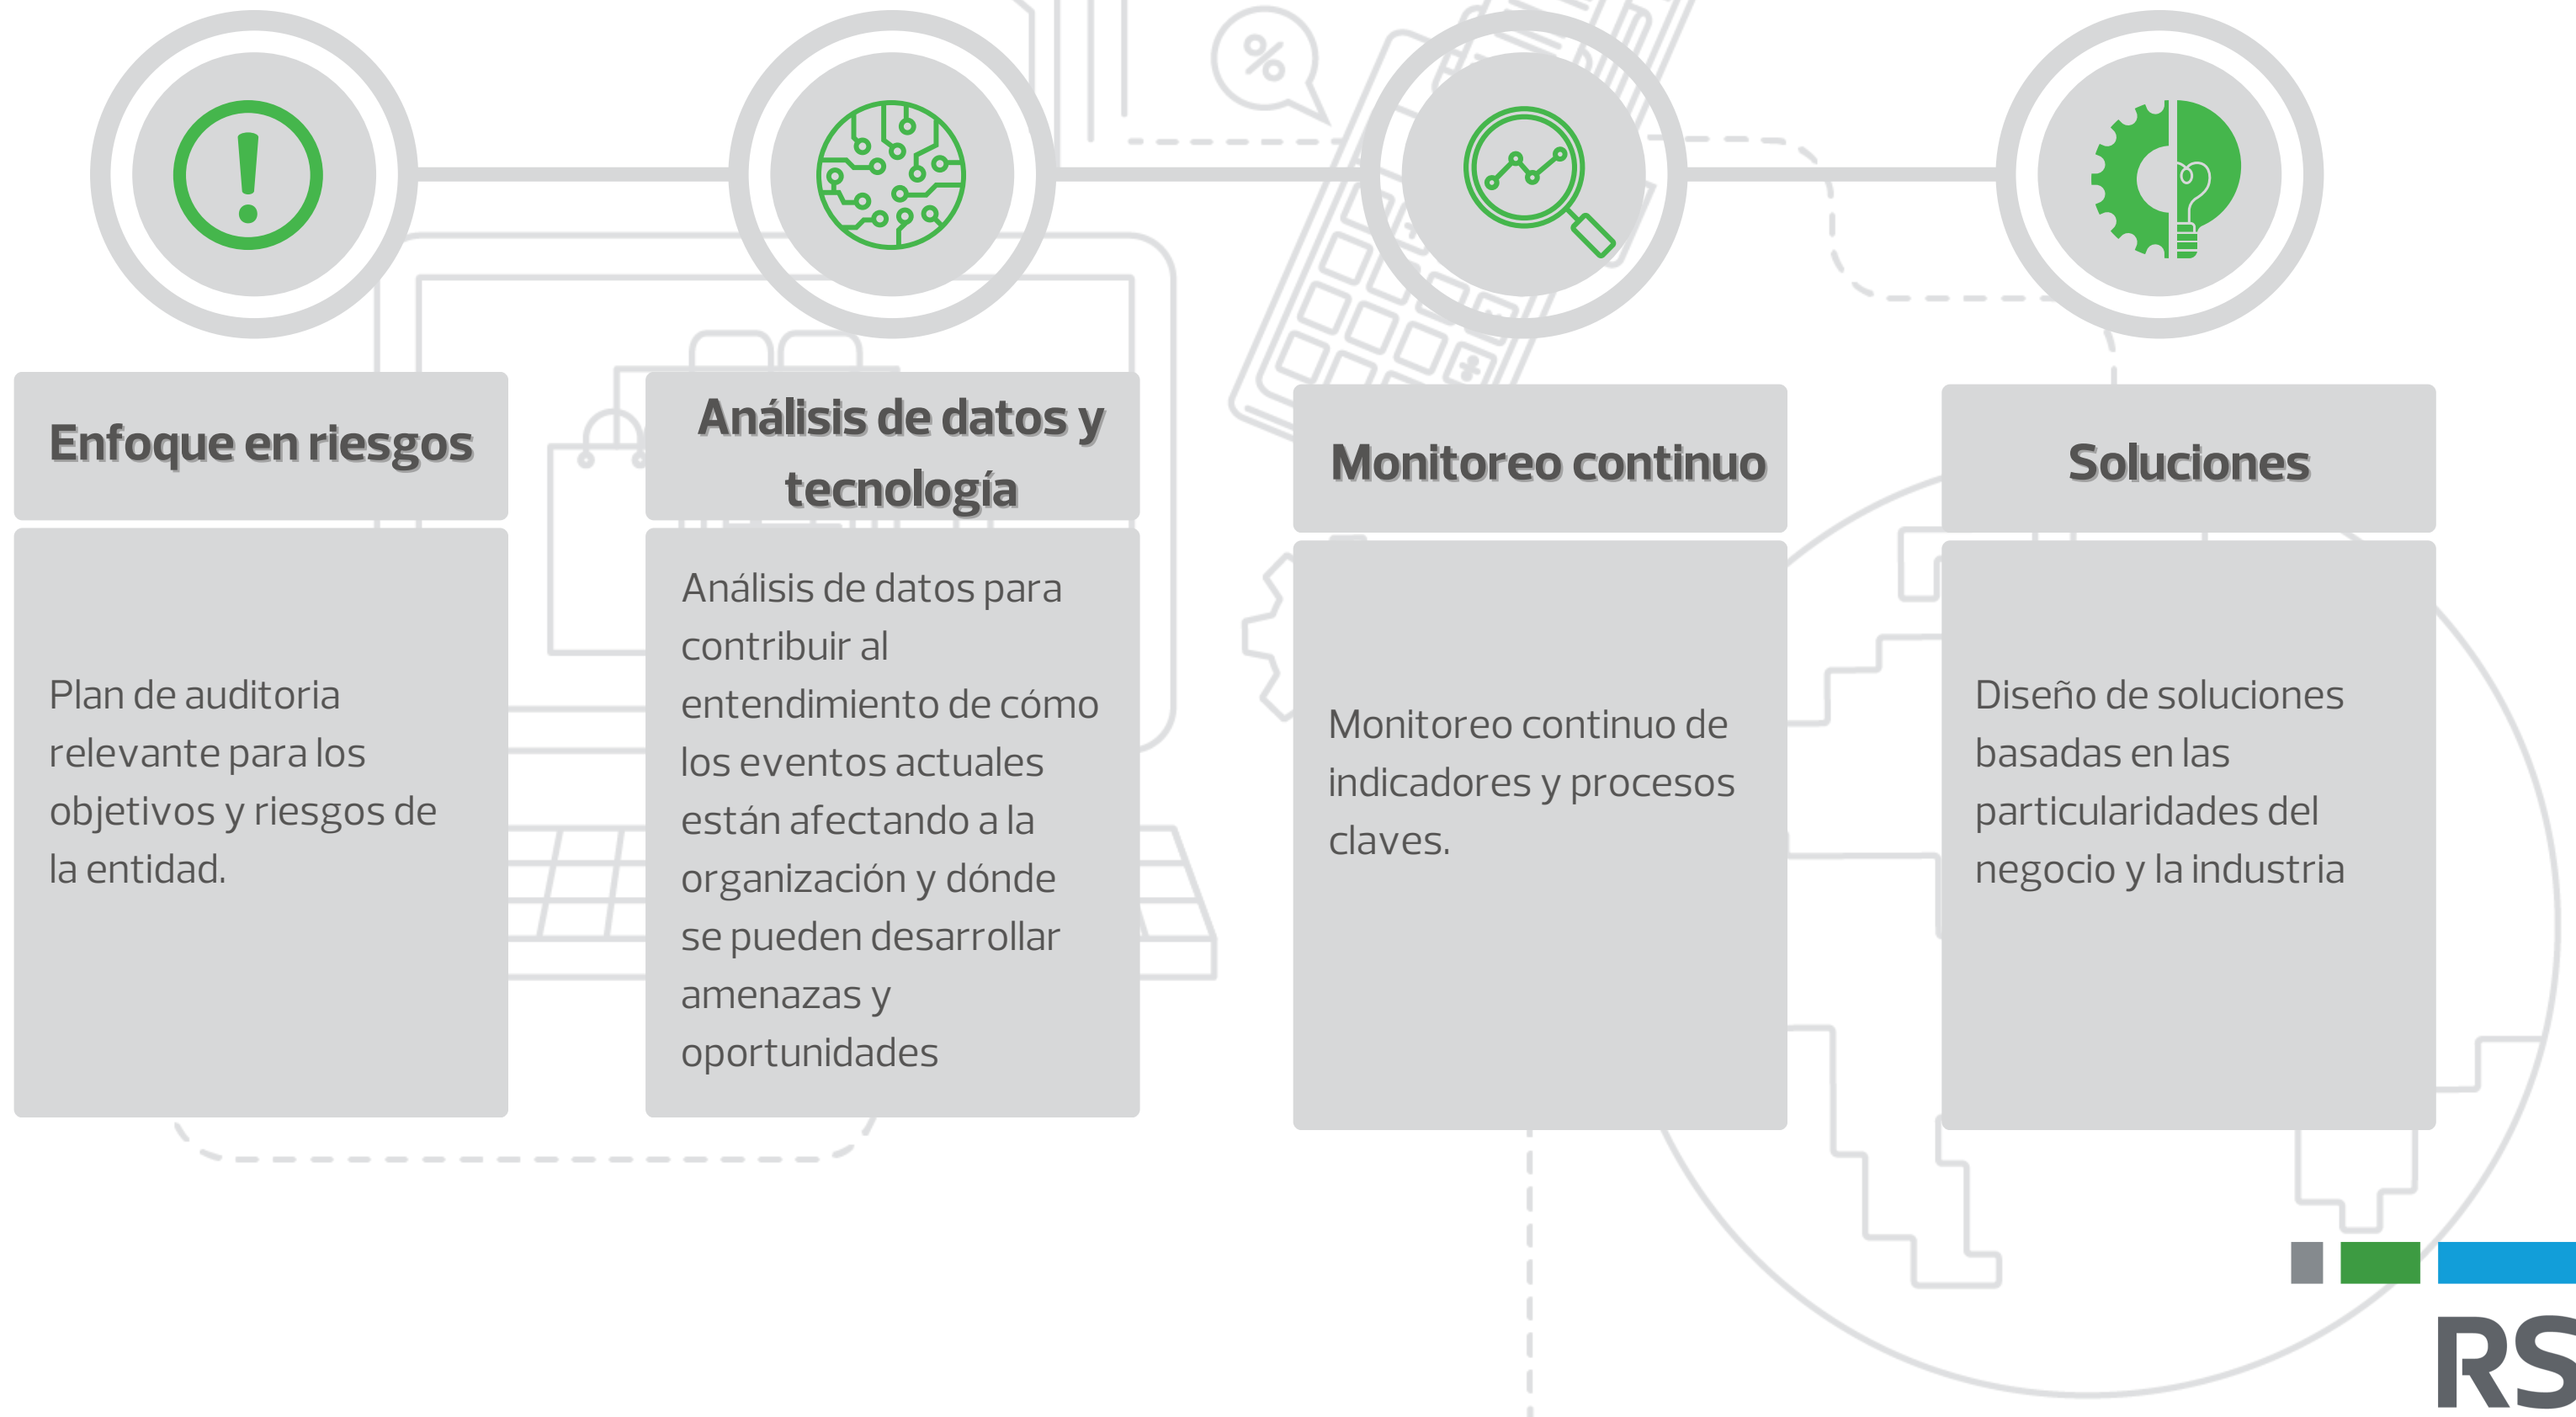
%

Enfoque en riesgos

Plan de auditoria relevante para los objetivos y riesgos de la entidad.

Análisis de datos y tecnología

Análisis de datos para contribuir al entendimiento de cómo los eventos actuales están afectando a la organización y dónde se pueden desarrollar amenazas y oportunidades

Monitoreo continuo

Monitoreo continuo de indicadores y procesos claves.

Soluciones

Diseño de soluciones basadas en las particularidades del negocio y la industria

RS